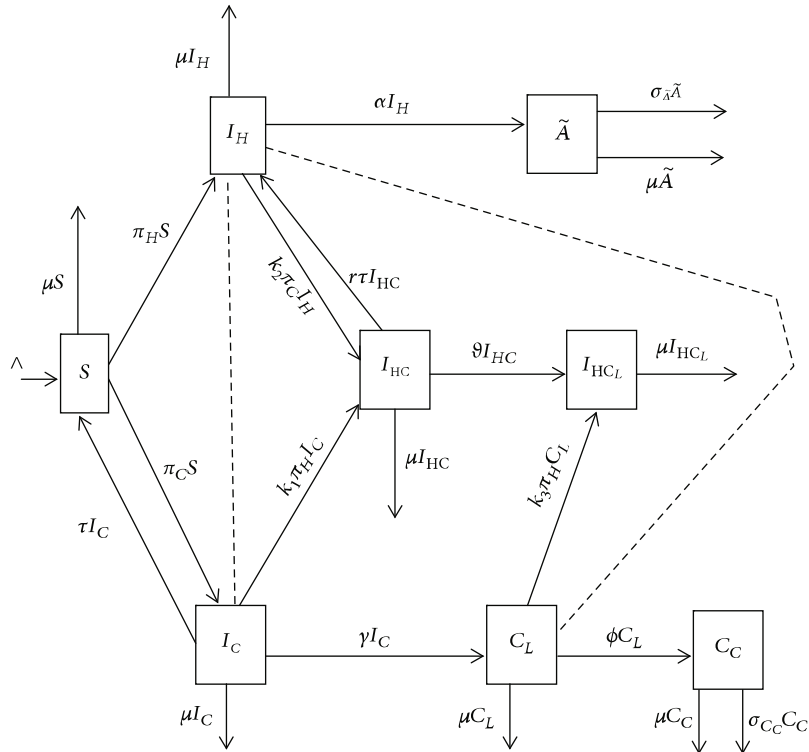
$\mu I_H$

$I_H$

$\alpha I_H$

$\tilde{A}$

$\sigma_{\tilde{A}}\tilde{A}$

$\mu\tilde{A}$

$\mu S$

$\pi_H S$

$k_2\pi_C I_H$

$r\tau I_{HC}$

$\wedge$

$S$

$I_{HC}$

$\vartheta I_{HC}$

$I_{HC_L}$

$\mu I_{HC_L}$

$\pi_C S$

$k_1\pi_H I_C$

$\mu I_{HC}$

$k_3\pi_H C_L$

$\tau I_C$

$I_C$

$\gamma I_C$

$C_L$

$\phi C_L$

$C_C$

$\mu I_C$

$\mu C_L$

$\mu C_C$

$\sigma_{C_C} C_C$